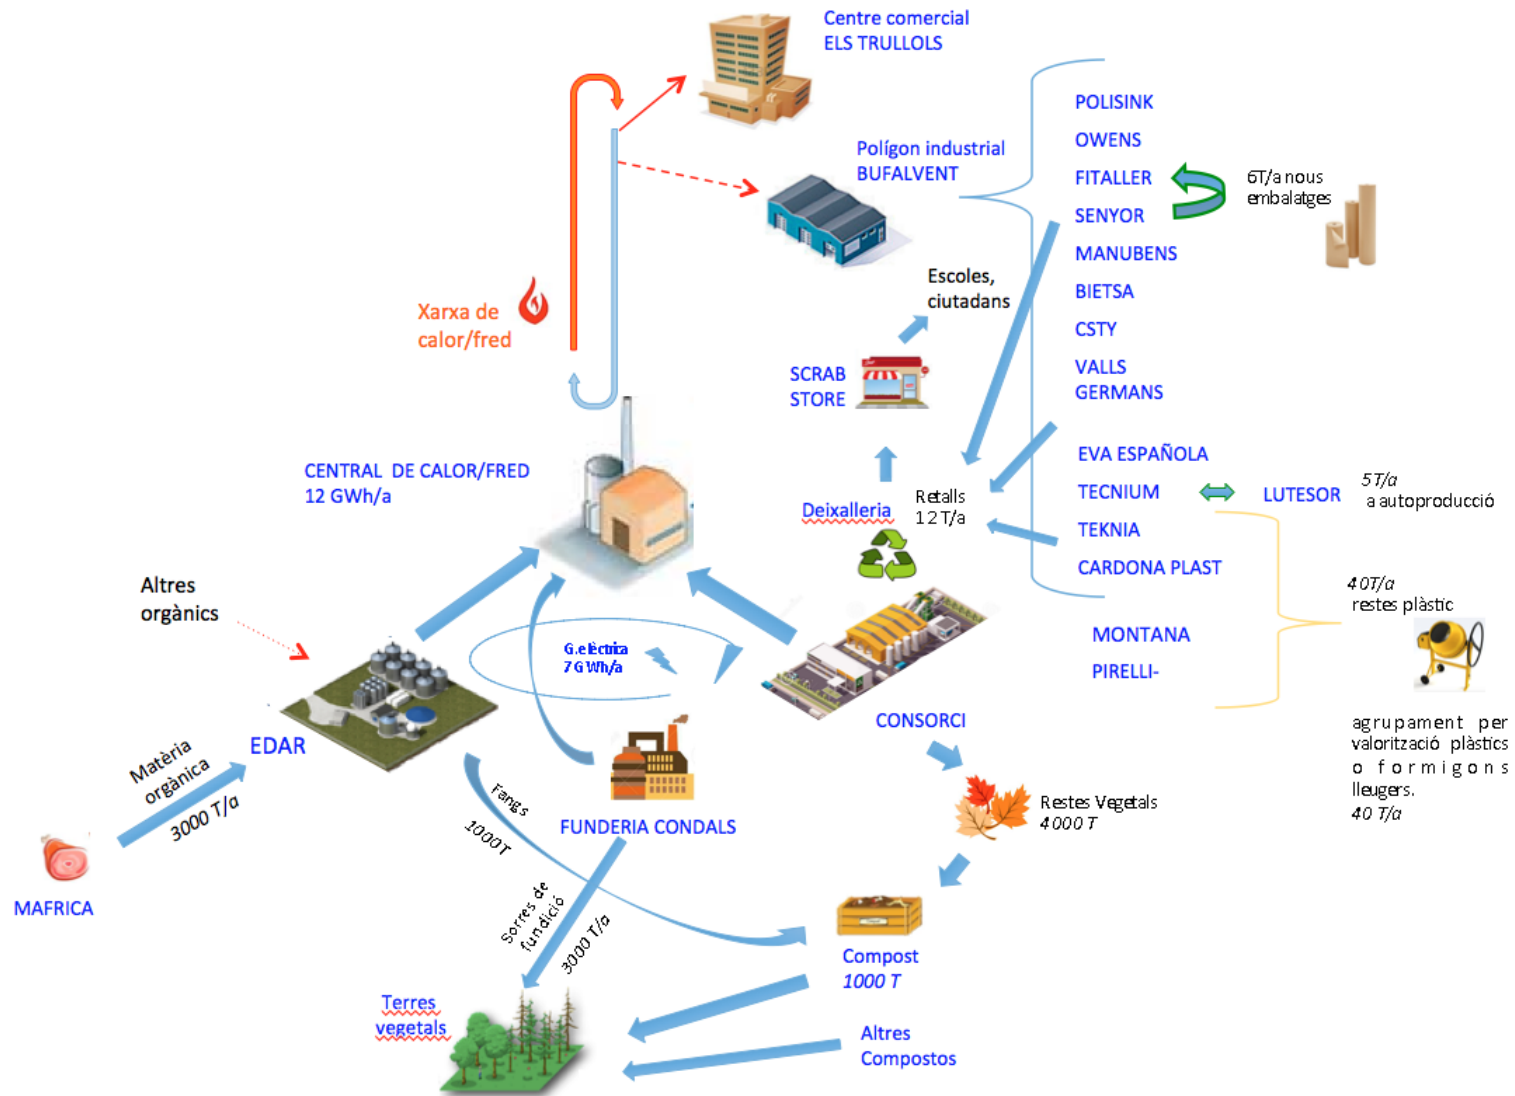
Centre comercial
ELS TRULLOLS

Polígon industrial
BUFALVENT

POLISINK
OWENS
FITALLER
SENYOR
MANUBENS
BIETSA
CSTY
VALLS
GERMANS

6T/a nous embalatges

Escoles, ciutadans

Xarxa de calor/fred

SCRAB
STORE

EVA ESPAÑOLA
TECNIUM
TEKNIA
CARDONA PLAST

LUTESOR

5T/a
a autoproducció

CENTRAL DE CALOR/FRED
12 GWh/a

Deixalleria

Retalls
12 T/a

40T/a
restes plàstic

MONTANA
PIRELLI-

Altres orgànics

G.elèctrica
7G Wh/a

CONSORCI

agrupament per valorització plàstics o formigons lleugers.
40 T/a

EDAR

Matèria orgànica
3000 T/a

Fangs
1000T

FUNDERIA CONDALS

Restes Vegetals
4000 T

MAFRICA

Sorres de fundició
3000 T/a

Compost
1000 T

Terres vegetals

Altres
Compostos